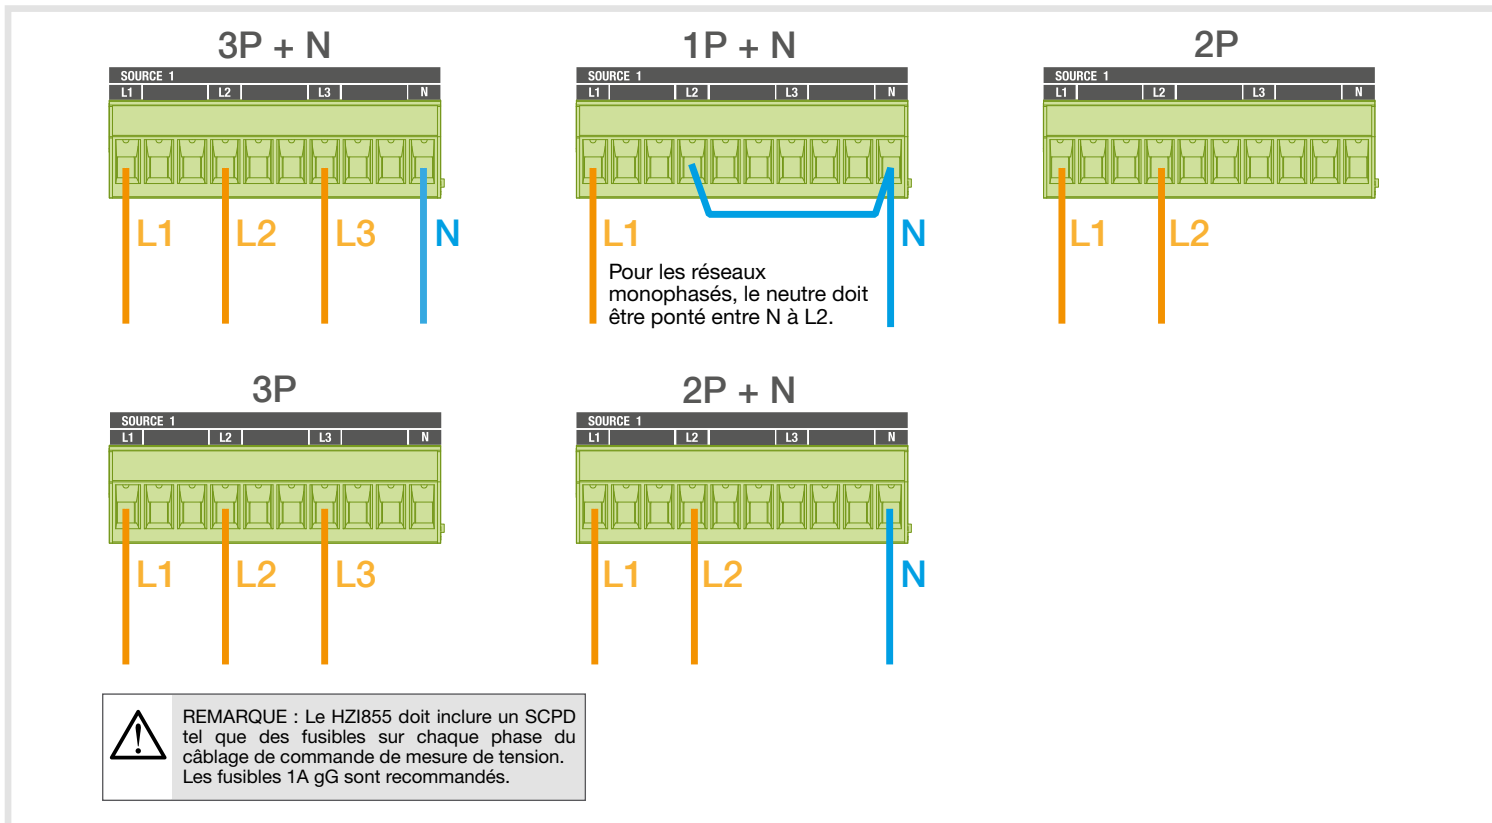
3P + N

SOURCE 1
L1 L2 L3 N

L1 L2 L3 N

1P + N

SOURCE 1
L1 L2 L3 N

L1 N

Pour les réseaux monophasés, le neutre doit être ponté entre N à L2.

2P

SOURCE 1
L1 L2 L3 N

L1 L2

3P

SOURCE 1
L1 L2 L3 N

L1 L2 L3

2P + N

SOURCE 1
L1 L2 L3 N

L1 L2 N

REMARQUE : Le HZI855 doit inclure un SCPD tel que des fusibles sur chaque phase du câblage de commande de mesure de tension. Les fusibles 1A gG sont recommandés.